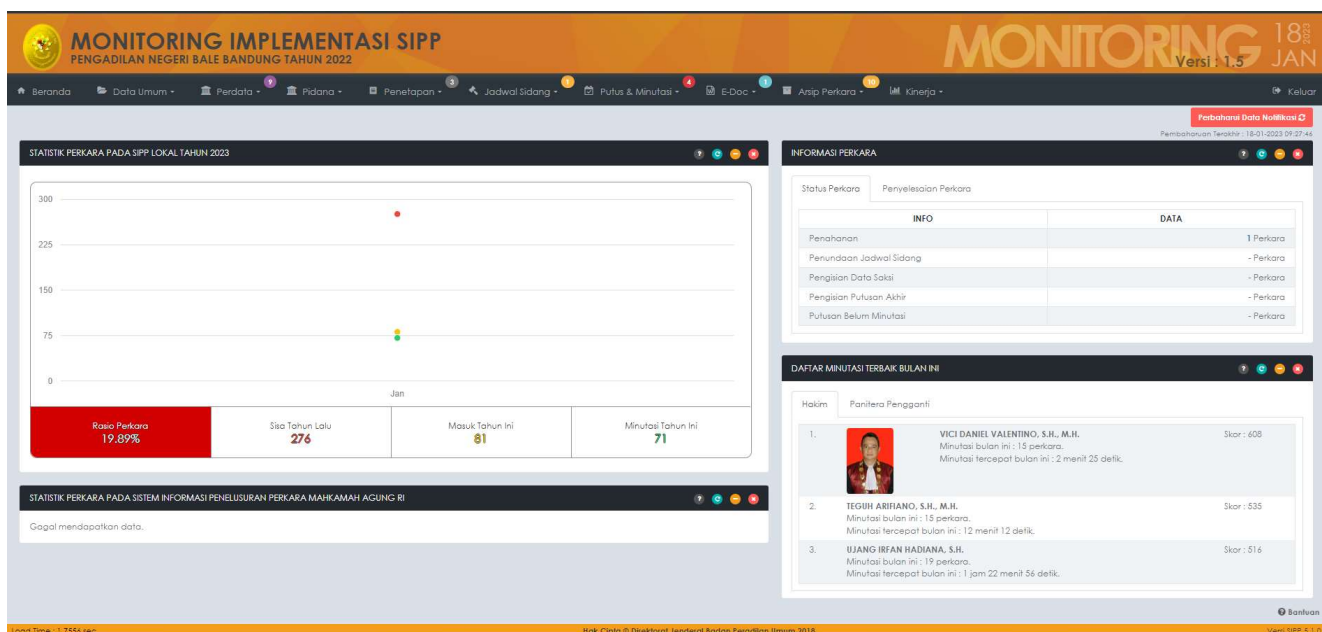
MONITORING IMPLEMENTASI SIPP
PENGADILAN NEGERI BALE BANDUNG TAHUN 2022

MONITORING Versi : 1.5 18 2023 JAN

Beranda Data Umum Perdata 9 Pidana Penetapan 3 Jadwal Sidang 1 Putus & Minutasi 4 E-Doc 1 Arsip Perkara 10 Kinerja Keluar

Perbaharui Data Notifikasi
Pembaharuan Terakhir : 18-01-2023 09:27:46

STATISTIK PERKARA PADA SIPP LOKAL TAHUN 2023

300
225
150
75
0
Jan

| Rasio Perkara | Sisa Tahun Lalu | Masuk Tahun Ini | Minutasi Tahun Ini |
|---|---|---|---|
| 19.89% | 276 | 81 | 71 |

STATISTIK PERKARA PADA SISTEM INFORMASI PENELUSURAN PERKARA MAHKAMAH AGUNG RI

Gagal mendapatkan data.

INFORMASI PERKARA

Status Perkara Penyelesaian Perkara

| INFO | DATA |
|---|---|
| Penahanan | 1 Perkara |
| Penundaan Jadwal Sidang | - Perkara |
| Pengisian Data Saksi | - Perkara |
| Pengisian Putusan Akhir | - Perkara |
| Putusan Belum Minutasi | - Perkara |

DAFTAR MINUTASI TERBAIK BULAN INI

Hakim Panitera Pengganti

1. VICI DANIEL VALENTINO, S.H., M.H.
Minutasi bulan ini : 15 perkara.
Minutasi tercepat bulan ini : 2 menit 25 detik.
Skor : 608

2. TEGUH ARIFIANO, S.H., M.H.
Minutasi bulan ini : 15 perkara.
Minutasi tercepat bulan ini : 12 menit 12 detik.
Skor : 535

3. UJANG IRFAN HADIANA, S.H.
Minutasi bulan ini : 19 perkara.
Minutasi tercepat bulan ini : 1 jam 22 menit 56 detik.
Skor : 516

Bantuan

Load Time : 1.7556 sec
Hak Cipta © Direktorat Jenderal Badan Peradilan Umum 2018
Versi SIPP 5.1.0